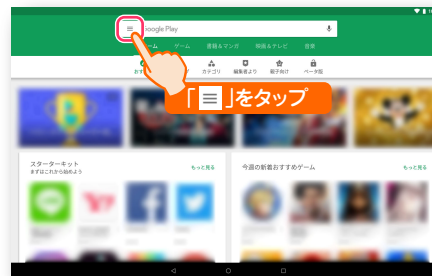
Google Play

ホーム　ゲーム　書籍＆マンガ　映画＆テレビ　音楽

おす　カテゴリ　編集者より　親子向け　ベータ版

「☰」をタップ

スターターキット
まずはこれから始めよう　もっと見る

今週の新着おすすめゲーム　もっと見る